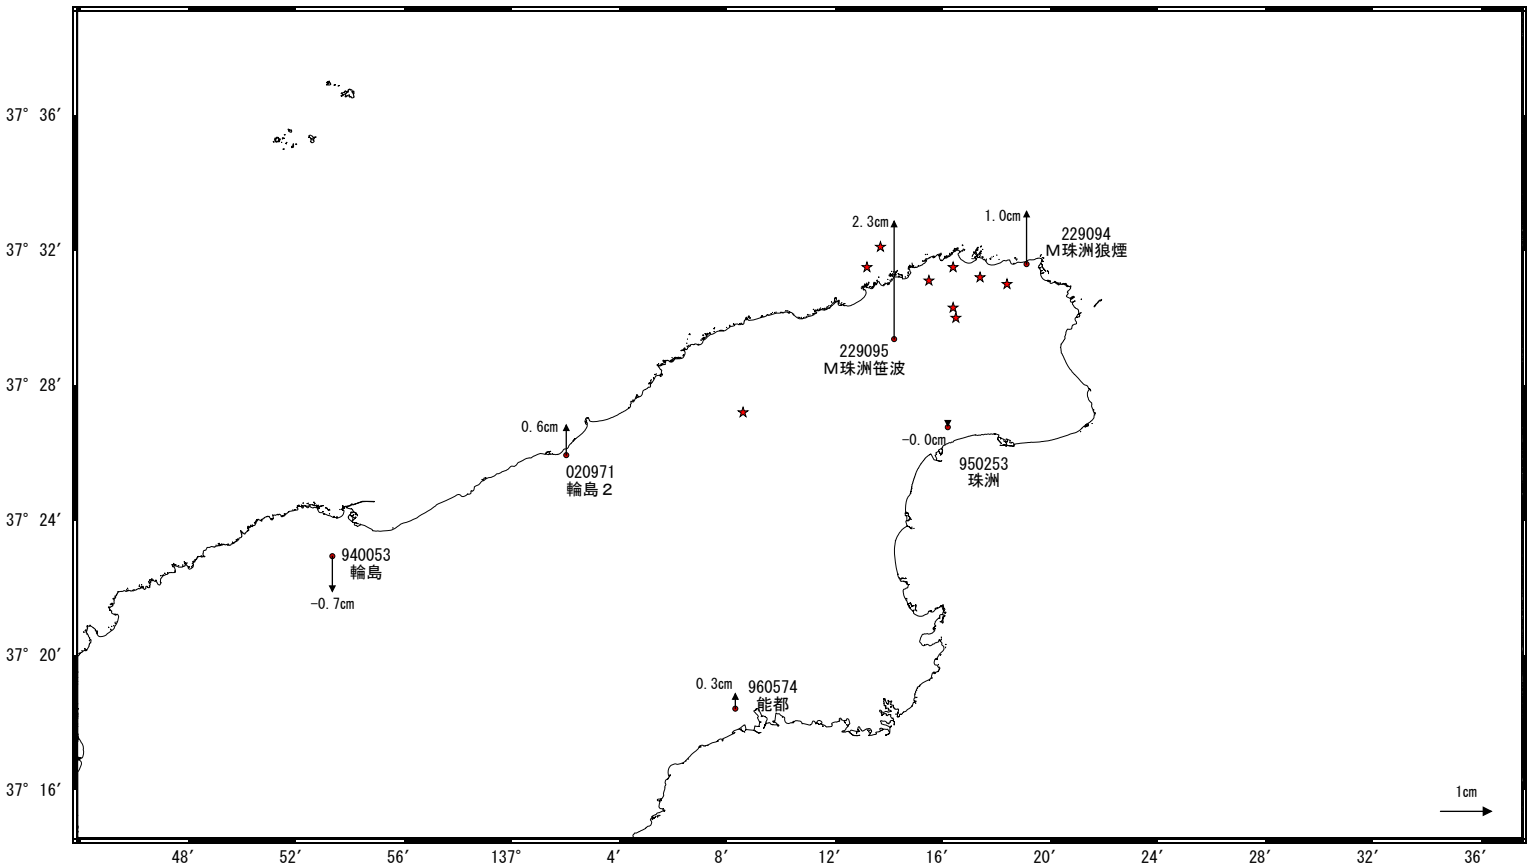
37° 36′

37° 32′

37° 28′

37° 24′

37° 20′

37° 16′

2.3cm

1.0cm

229094
M珠洲狼煙

229095
M珠洲笹波

0.6cm

020971
輪島２

-0.0cm

950253
珠洲

940053
輪島

-0.7cm

0.3cm

960574
能都

1cm

48′ 52′ 56′ 137° 4′ 8′ 12′ 16′ 20′ 24′ 28′ 32′ 36′